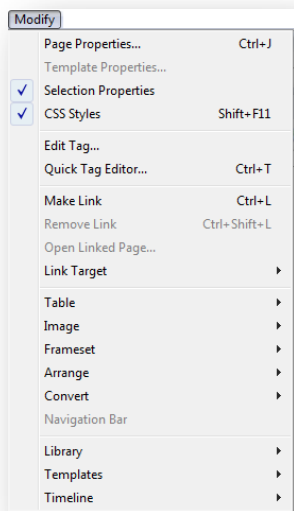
Modify

Page Properties... Ctrl+J
Template Properties...
✓ Selection Properties
✓ CSS Styles Shift+F11

Edit Tag...
Quick Tag Editor... Ctrl+T

Make Link Ctrl+L
Remove Link Ctrl+Shift+L
Open Linked Page...
Link Target

Table
Image
Frameset
Arrange
Convert
Navigation Bar

Library
Templates
Timeline